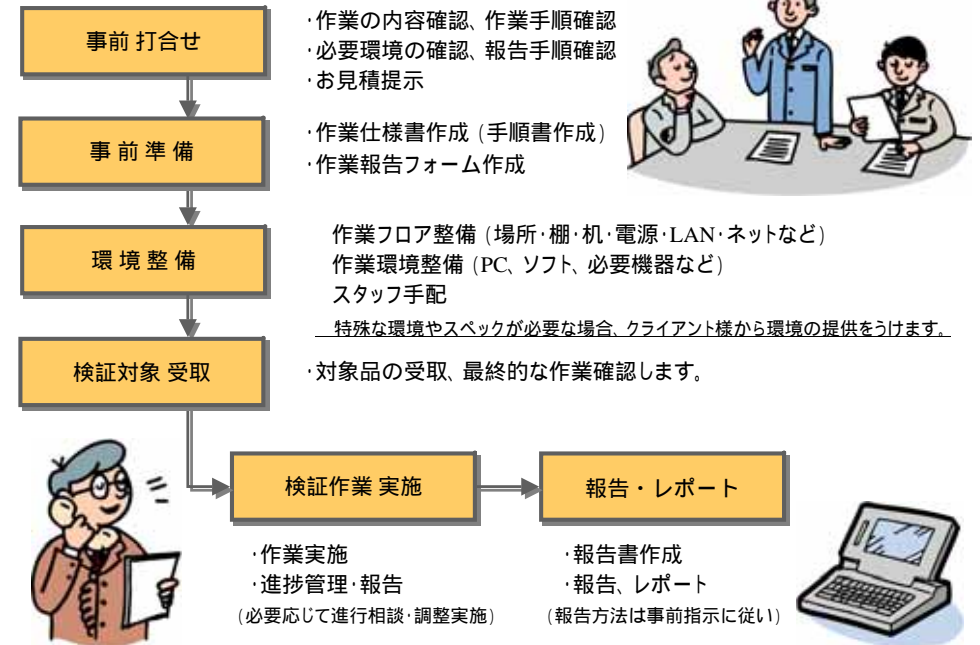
事前 打合せ

・作業の内容確認、作業手順確認
・必要環境の確認、報告手順確認
・お見積提示

事前準備

・作業仕様書作成（手順書作成）
・作業報告フォーム作成

環境整備

作業フロア整備（場所・棚・机・電源・LAN・ネットなど）
作業環境整備（PC、ソフト、必要機器など）
スタッフ手配
特殊な環境やスペックが必要な場合、クライアント様から環境の提供をうけます。

検証対象 受取

・対象品の受取、最終的な作業確認します。

検証作業 実施

・作業実施
・進捗管理・報告
（必要応じて進行相談・調整実施）

報告・レポート

・報告書作成
・報告、レポート
（報告方法は事前指示に従い）